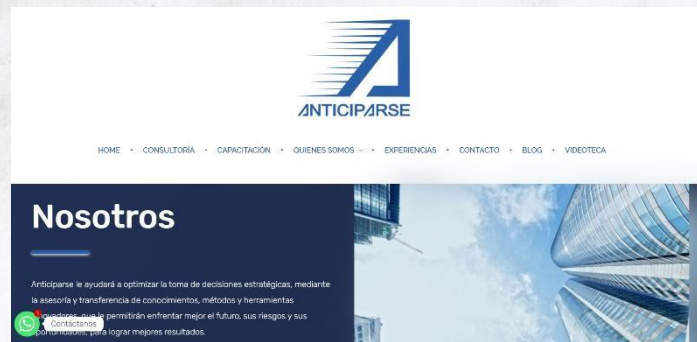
ANTICIPARSE

HOME • CONSULTORÍA • CAPACITACIÓN • QUIENES SOMOS • EXPERIENCIAS • CONTACTO • BLOG • VIDEOTECA

Nosotros

Anticiparse le ayudará a optimizar la toma de decisiones estratégicas, mediante la asesoría y transferencia de conocimientos, métodos y herramientas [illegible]novadoras, que le permitirán enfrentar mejor el futuro, sus riesgos y sus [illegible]portunidades, para lograr mejores resultados.

Contáctanos